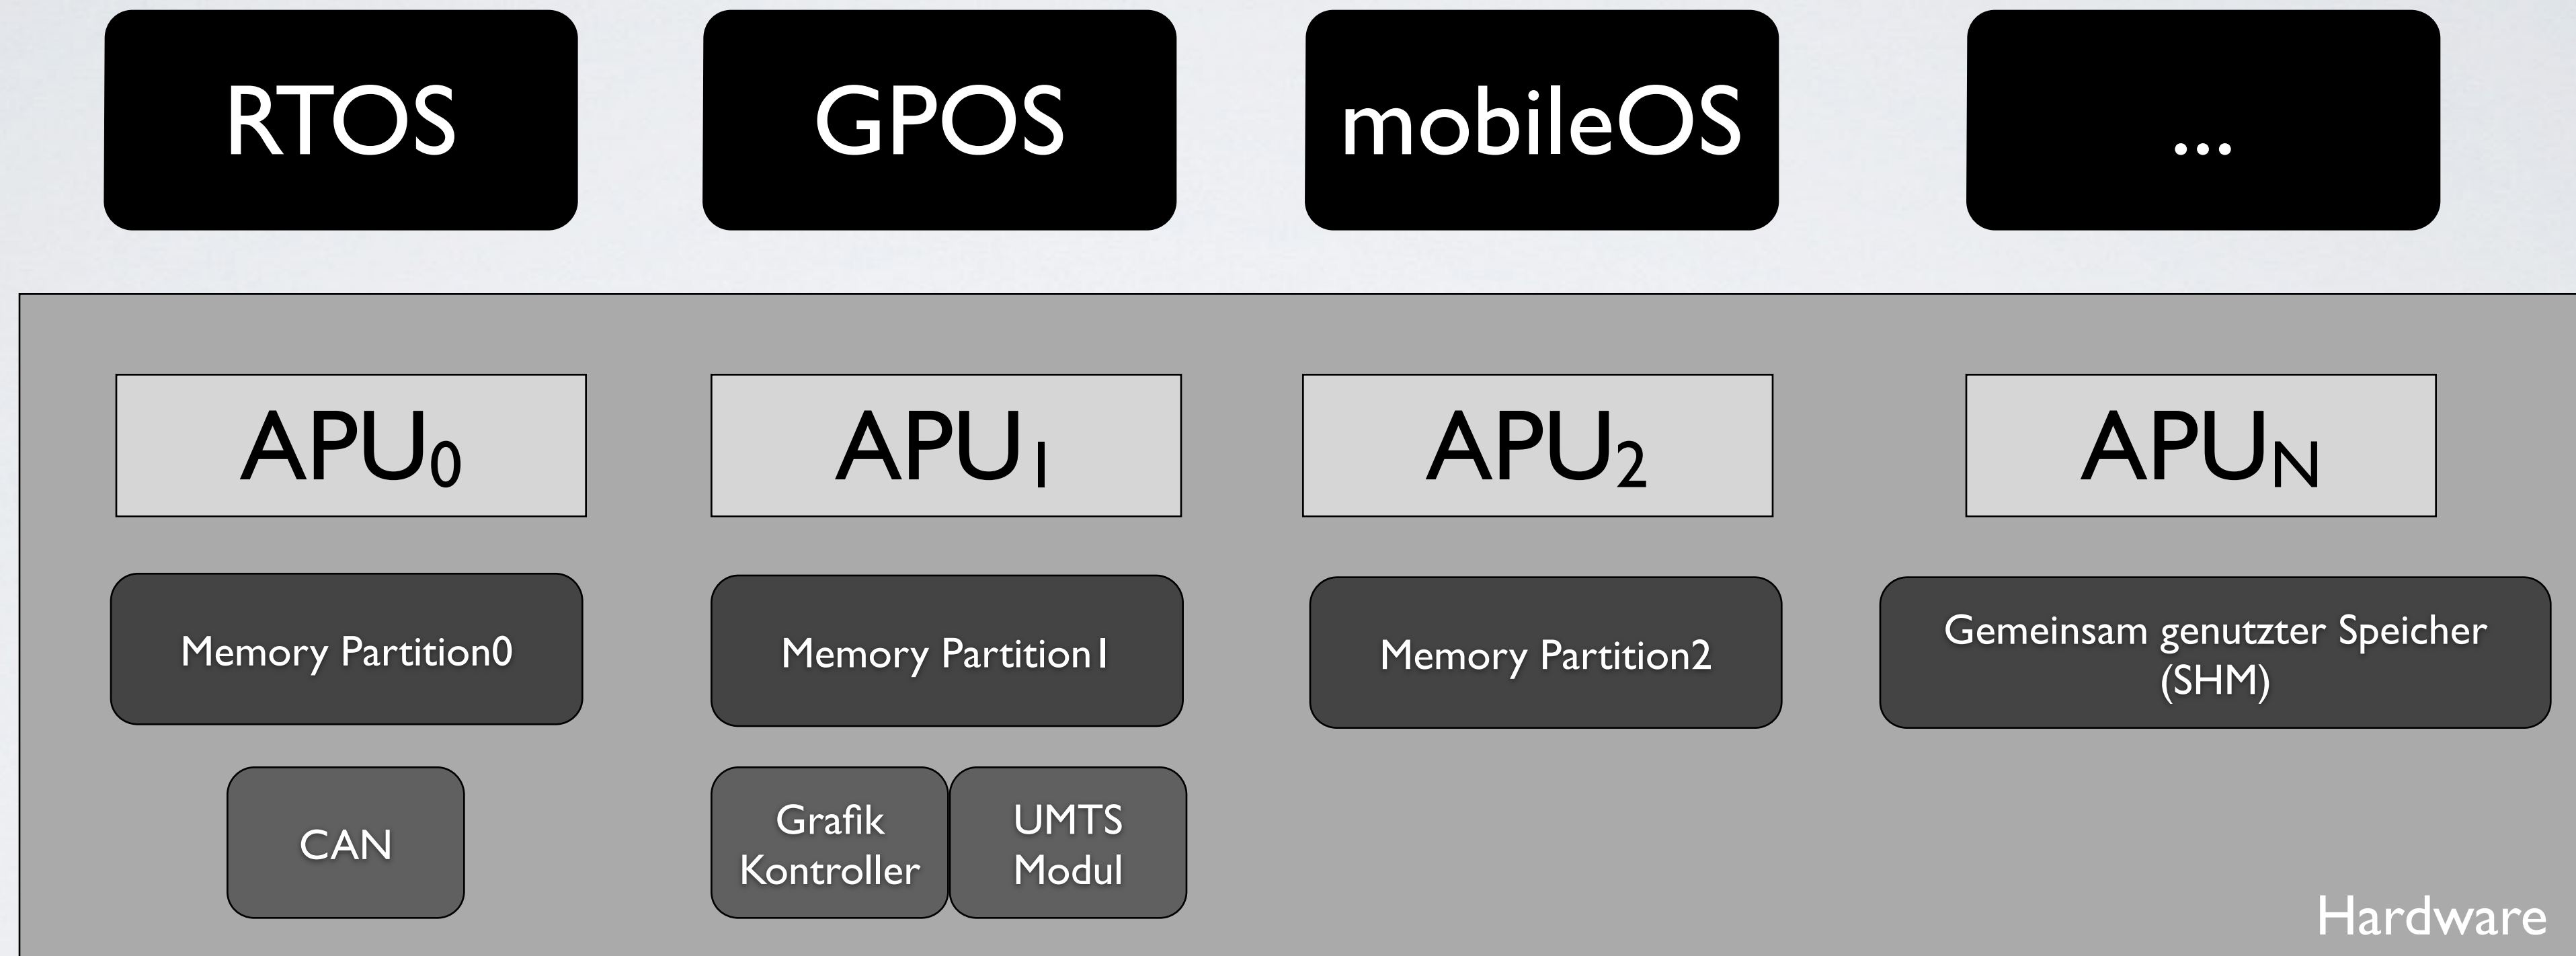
RTOS

GPOS

mobileOS

...

$APU_0$

$APU_1$

$APU_2$

$APU_N$

Memory Partition0

Memory Partition1

Memory Partition2

Gemeinsam genutzter Speicher (SHM)

CAN

Grafik Kontroller

UMTS Modul

Hardware